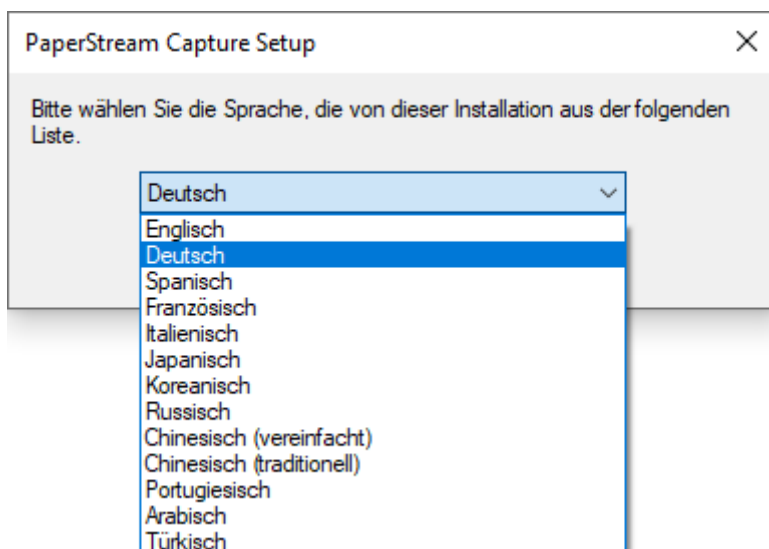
PaperStream Capture Setup

Bitte wählen Sie die Sprache, die von dieser Installation aus der folgenden Liste.

Deutsch

Englisch
Deutsch
Spanisch
Französisch
Italienisch
Japanisch
Koreanisch
Russisch
Chinesisch (vereinfacht)
Chinesisch (traditionell)
Portugiesisch
Arabisch
Türkisch